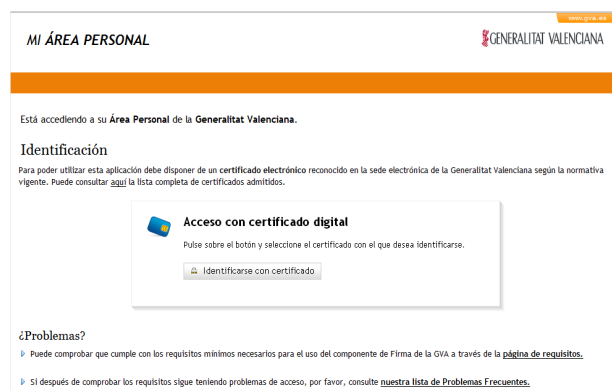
www.gva.es

MI ÁREA PERSONAL

GENERALITAT VALENCIANA

Está accediendo a su Área Personal de la Generalitat Valenciana.

Identificación

Para poder utilizar esta aplicación debe disponer de un certificado electrónico reconocido en la sede electrónica de la Generalitat Valenciana según la normativa vigente. Puede consultar aquí la lista completa de certificados admitidos.

Acceso con certificado digital

Pulse sobre el botón y seleccione el certificado con el que desea identificarse.

Identificarse con certificado

¿Problemas?

Puede comprobar que cumple con los requisitos mínimos necesarios para el uso del componente de Firma de la GVA a través de la página de requisitos.

Si después de comprobar los requisitos sigue teniendo problemas de acceso, por favor, consulte nuestra lista de Problemas Frecuentes.